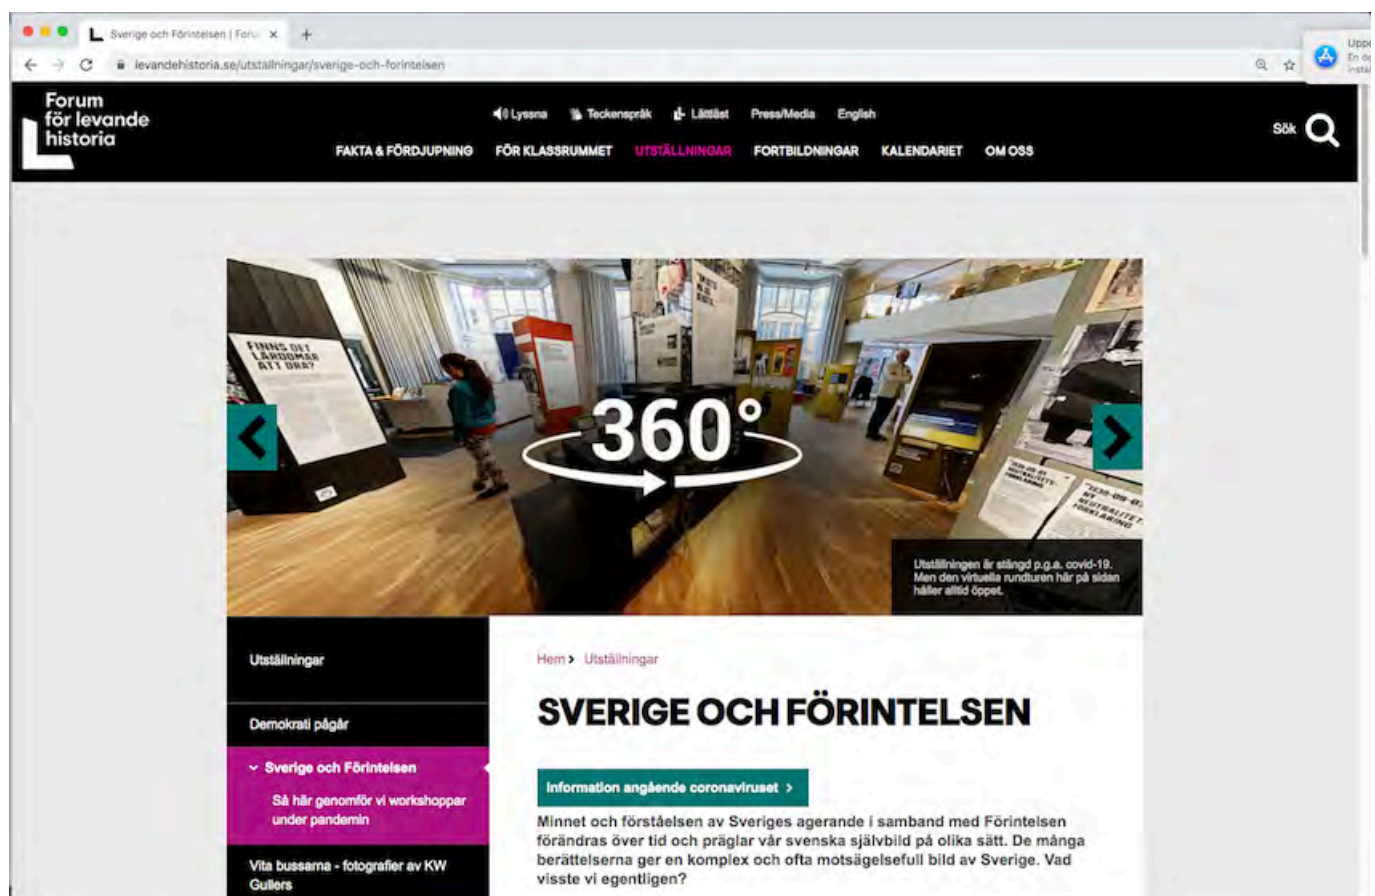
Sverige och Förintelsen | Foru ×
+
levandehistoria.se/utstallningar/sverige-och-forintelsen

Upp
En
insta

Forum för levande historia

Lyssna
Teckenspråk
Lättläst
Press/Media
English

FAKTA & FÖRDJUPNING
FÖR KLASSRUMMET
UTSTÄLLNINGAR
FORTBILDNINGAR
KALENDARIET
OM OSS

Sök

FINNS DET LÄRDOMAR ATT DRA?

360°

Utställningen är stängd p.g.a. covid-19. Men den virtuella rundturen här på sidan håller alltid öppet.

Utställningar

Demokrati pågår

Sverige och Förintelsen

Så här genomför vi workshoppar under pandemin

Vita bussarna - fotografier av KW Gullers

Hem > Utställningar

SVERIGE OCH FÖRINTELSEN

Information angående coronaviruset >

Minnet och förståelsen av Sveriges agerande i samband med Förintelsen förändras över tid och präglar vår svenska självbild på olika sätt. De många berättelserna ger en komplex och ofta motsägelsefull bild av Sverige. Vad visste vi egentligen?